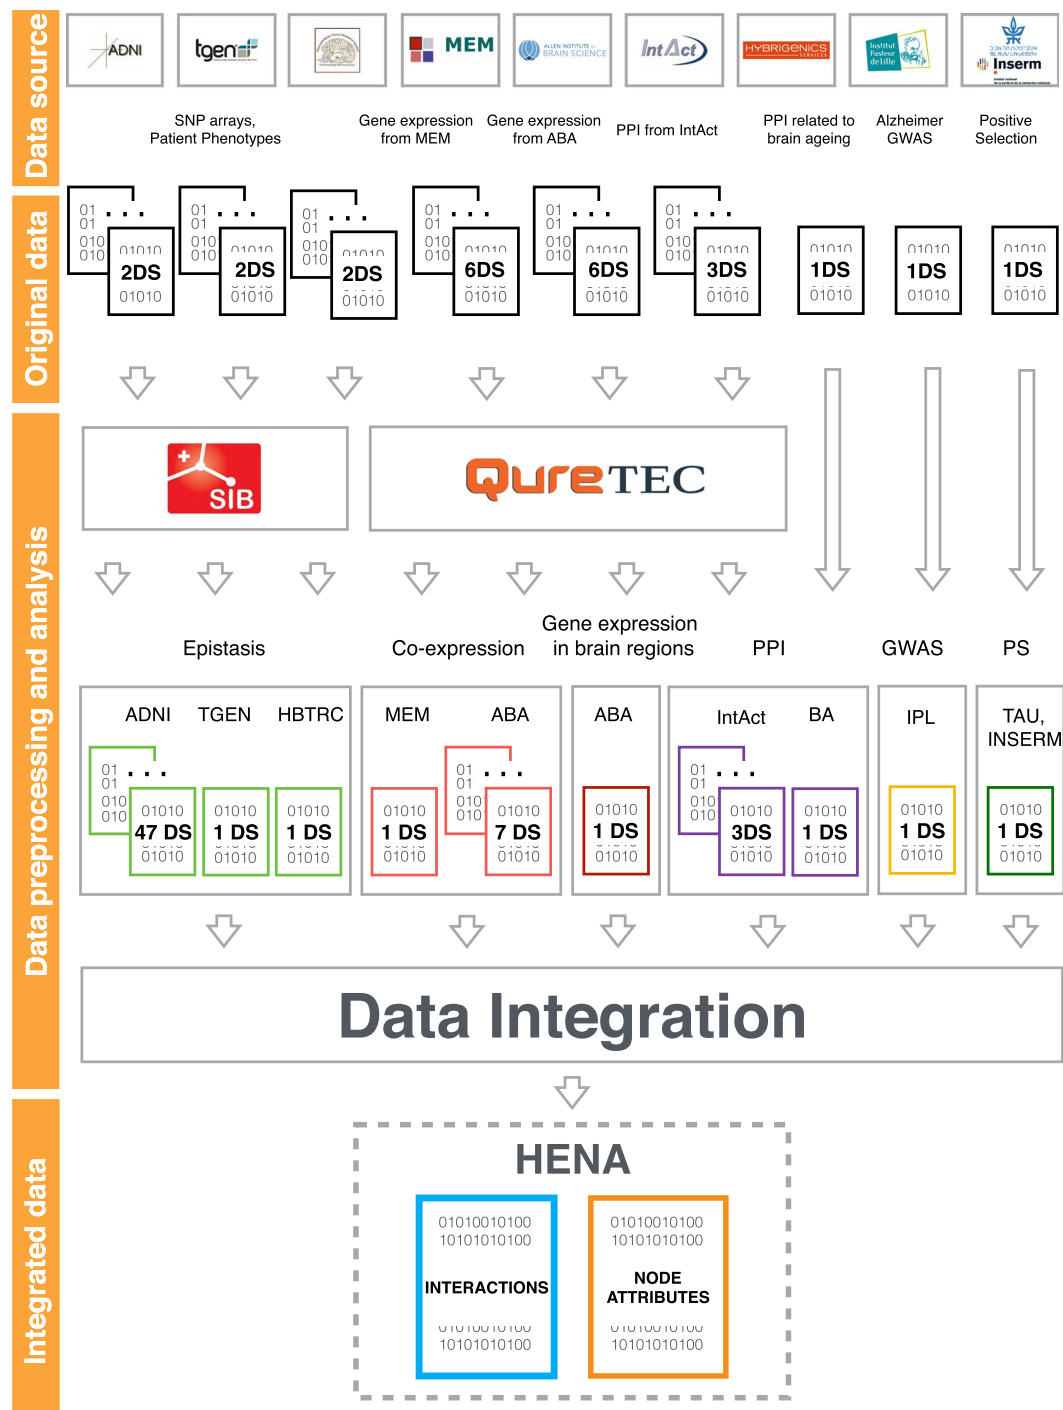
Data source

ADNI tgen MEM ALLEN INSTITUTE for BRAIN SCIENCE IntAct HYBRIGENICS SERVICES Institut Pasteur de Lille Inserm

SNP arrays, Patient Phenotypes

Gene expression from MEM

Gene expression from ABA

PPI from IntAct

PPI related to brain ageing

Alzheimer GWAS

Positive Selection

Original data

2DS 2DS 2DS 6DS 6DS 3DS 1DS 1DS 1DS

Data preprocessing and analysis

SIB

QureTEC

Epistasis

Co-expression

Gene expression in brain regions

PPI

GWAS

PS

ADNI TGEN HBTRC

47 DS 1 DS 1 DS

MEM ABA

1 DS 7 DS

ABA

1 DS

IntAct BA

3DS 1 DS

IPL

1 DS

TAU, INSERM

1 DS

Data Integration

Integrated data

HENA

INTERACTIONS

NODE ATTRIBUTES